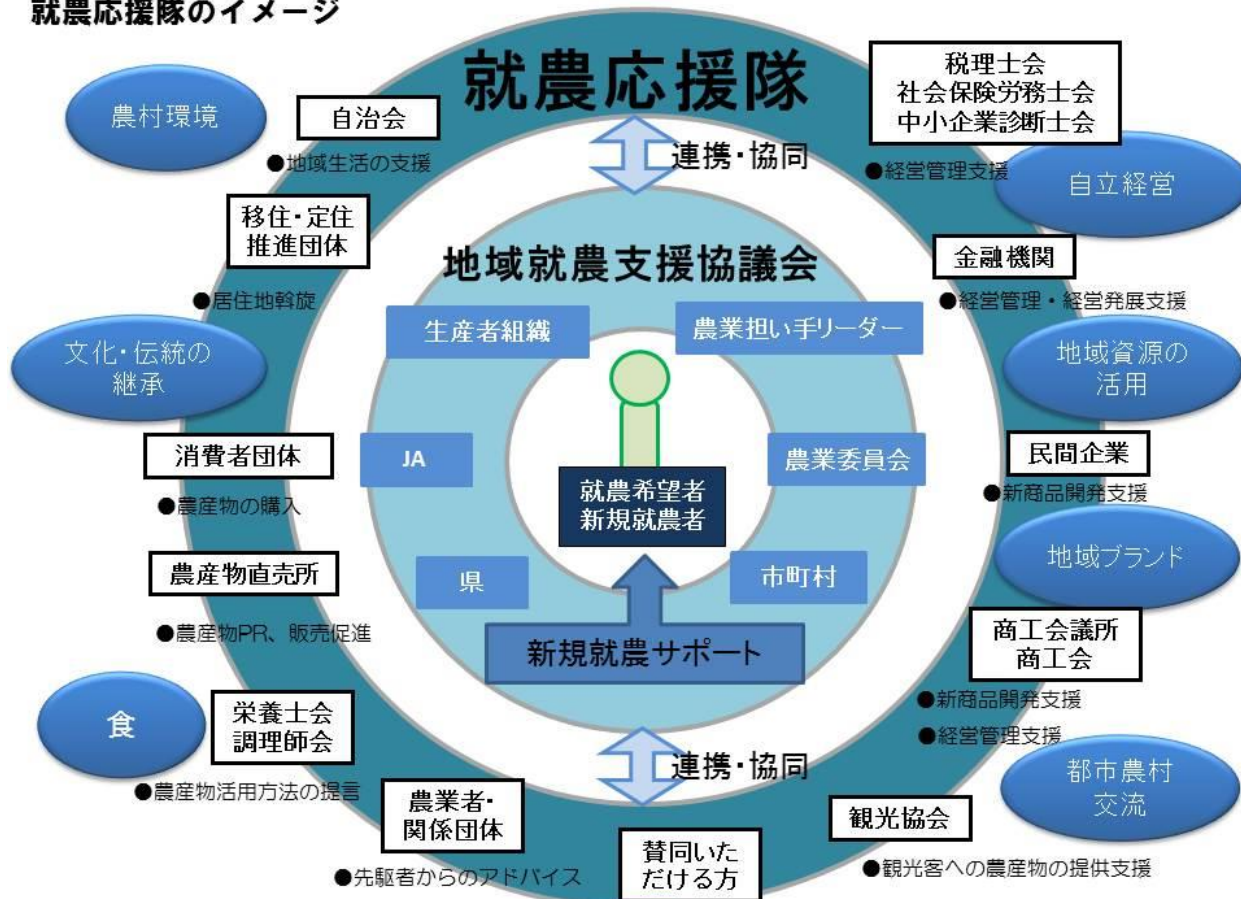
就農応援隊のイメージ

就農応援隊

連携・協同

農村環境

自治会

●地域生活の支援

税理士会
社会保険労務士会
中小企業診断士会

●経営管理支援

自立経営

移住・定住
推進団体

地域就農支援協議会

金融機関

●居住地斡旋

●経営管理・経営発展支援

生産者組織

農業担い手リーダー

文化・伝統の
継承

地域資源の
活用

消費者団体

JA

農業委員会

民間企業

●農産物の購入

就農希望者
新規就農者

●新商品開発支援

地域ブランド

農産物直売所

県

市町村

●農産物PR、販売促進

新規就農サポート

商工会議所
商工会

●新商品開発支援

●経営管理支援

食

栄養士会
調理師会

連携・協同

都市農村
交流

●農産物活用方法の提言

農業者・
関係団体

観光協会

賛同いただける方

●先駆者からのアドバイス

●観光客への農産物の提供支援